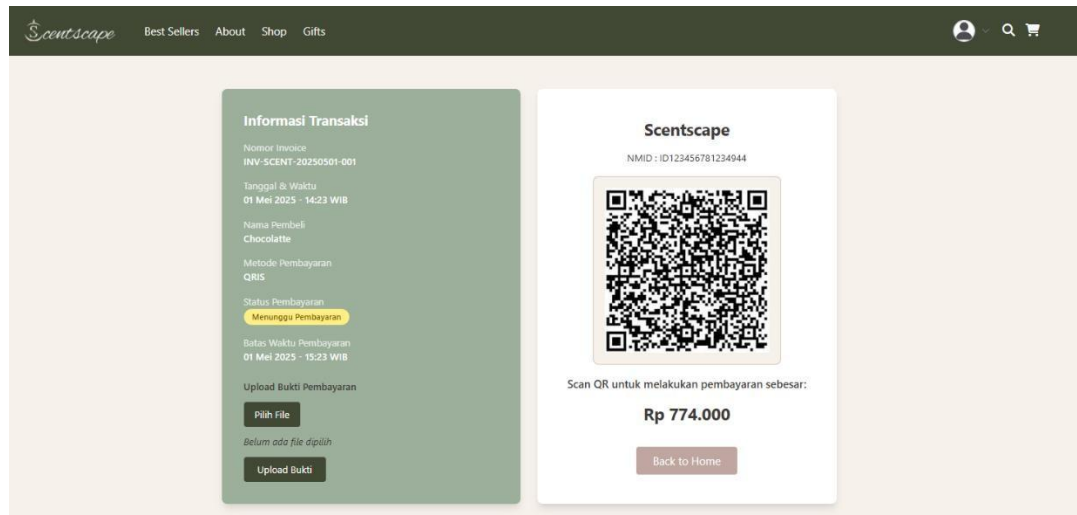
Scentscape Best Sellers About Shop Gifts

Informasi Transaksi

Nomor Invoice
INV-SCENT-20250501-001

Tanggal & Waktu
01 Mei 2025 - 14:23 WIB

Nama Pembeli
Chocolatte

Metode Pembayaran
QRIS

Status Pembayaran
Menunggu Pembayaran

Batas Waktu Pembayaran
01 Mei 2025 - 15:23 WIB

Upload Bukti Pembayaran

Pilih File

Belum ada file dipilih

Upload Bukti

Scentscape

NMID : ID123456781234944

Scan QR untuk melakukan pembayaran sebesar:

Rp 774.000

Back to Home